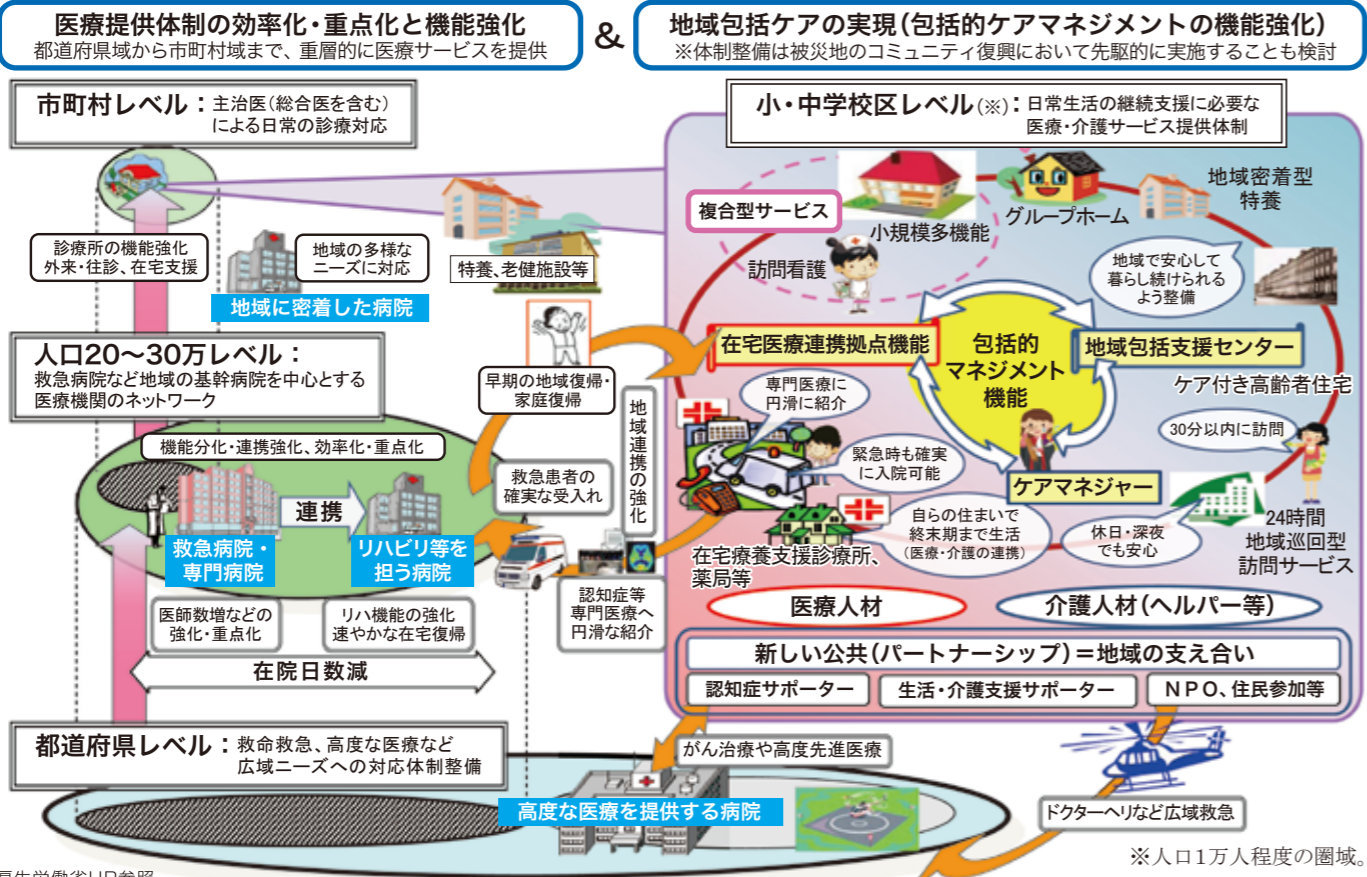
医療提供体制の効率化・重点化と機能強化
都道府県域から市町村域まで、重層的に医療サービスを提供

&

地域包括ケアの実現（包括的ケアマネジメントの機能強化）
※体制整備は被災地のコミュニティ復興において先駆的に実施することも検討

市町村レベル：主治医（総合医を含む）による日常の診療対応

診療所の機能強化
外来・往診、在宅支援

地域の多様なニーズに対応

地域に密着した病院

特養、老健施設等

人口20〜30万レベル：
救急病院など地域の基幹病院を中心とする医療機関のネットワーク

機能分化・連携強化、効率化・重点化

救急病院・専門病院

連携

リハビリ等を担う病院

医師数増などの強化・重点化

リハ機能の強化
速やかな在宅復帰

在院日数減

早期の地域復帰・家庭復帰

救急患者の確実な受入れ

地域連携の強化

認知症等専門医療へ円滑な紹介

都道府県レベル：救命救急、高度な医療など広域ニーズへの対応体制整備

がん治療や高度先進医療

高度な医療を提供する病院

ドクターヘリなど広域救急

小・中学校区レベル（※）：日常生活の継続支援に必要な医療・介護サービス提供体制

複合型サービス

小規模多機能

グループホーム

地域密着型特養

訪問看護

地域で安心して暮らし続けられるよう整備

在宅医療連携拠点機能

包括的マネジメント機能

地域包括支援センター

ケア付き高齢者住宅

専門医療に円滑に紹介

緊急時も確実に入院可能

30分以内に訪問

ケアマネジャー

自らの住まいで終末期まで生活（医療・介護の連携）

休日・深夜でも安心

24時間地域巡回型訪問サービス

在宅療養支援診療所、薬局等

医療人材

介護人材（ヘルパー等）

新しい公共（パートナーシップ）＝地域の支え合い

認知症サポーター

生活・介護支援サポーター

ＮＰＯ、住民参加等

※人口1万人程度の圏域。

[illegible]生労働省HP参照